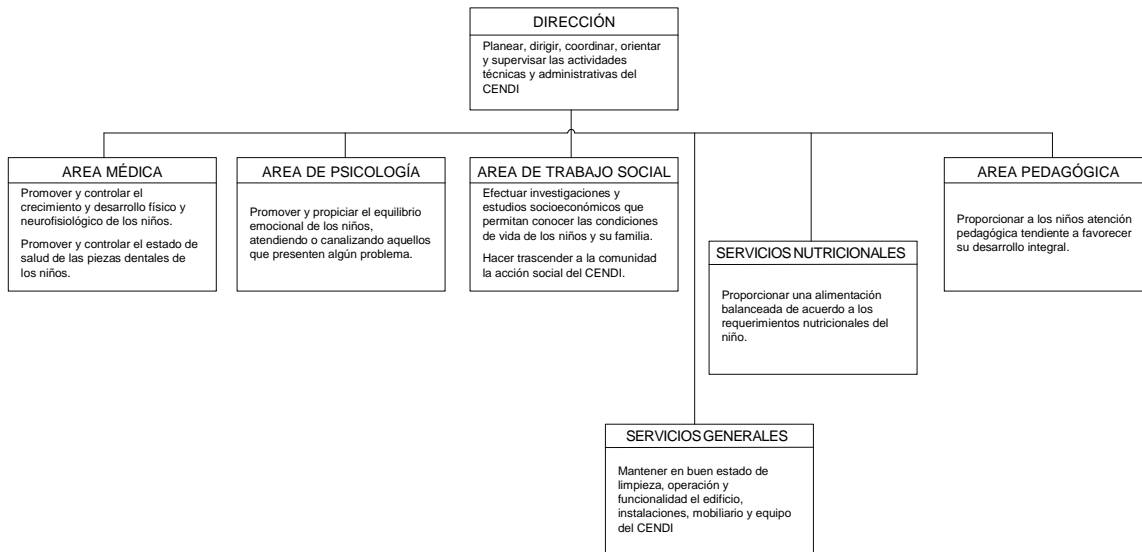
DIRECCIÓN

Planear, dirigir, coordinar, orientar y supervisar las actividades técnicas y administrativas del CENDI

AREA MÉDICA

Promover y controlar el crecimiento y desarrollo físico y neurofisiológico de los niños.

Promover y controlar el estado de salud de las piezas dentales de los niños.

AREA DE PSICOLOGÍA

Promover y propiciar el equilibrio emocional de los niños, atendiendo o canalizando aquellos que presenten algún problema.

AREA DE TRABAJO SOCIAL

Efectuar investigaciones y estudios socioeconómicos que permitan conocer las condiciones de vida de los niños y su familia.

Hacer trascender a la comunidad la acción social del CENDI.

SERVICIOS NUTRICIONALES

Proporcionar una alimentación balanceada de acuerdo a los requerimientos nutricionales del niño.

AREA PEDAGÓGICA

Proporcionar a los niños atención pedagógica tendiente a favorecer su desarrollo integral.

SERVICIOS GENERALES

Mantener en buen estado de limpieza, operación y funcionalidad el edificio, instalaciones, mobiliario y equipo del CENDI